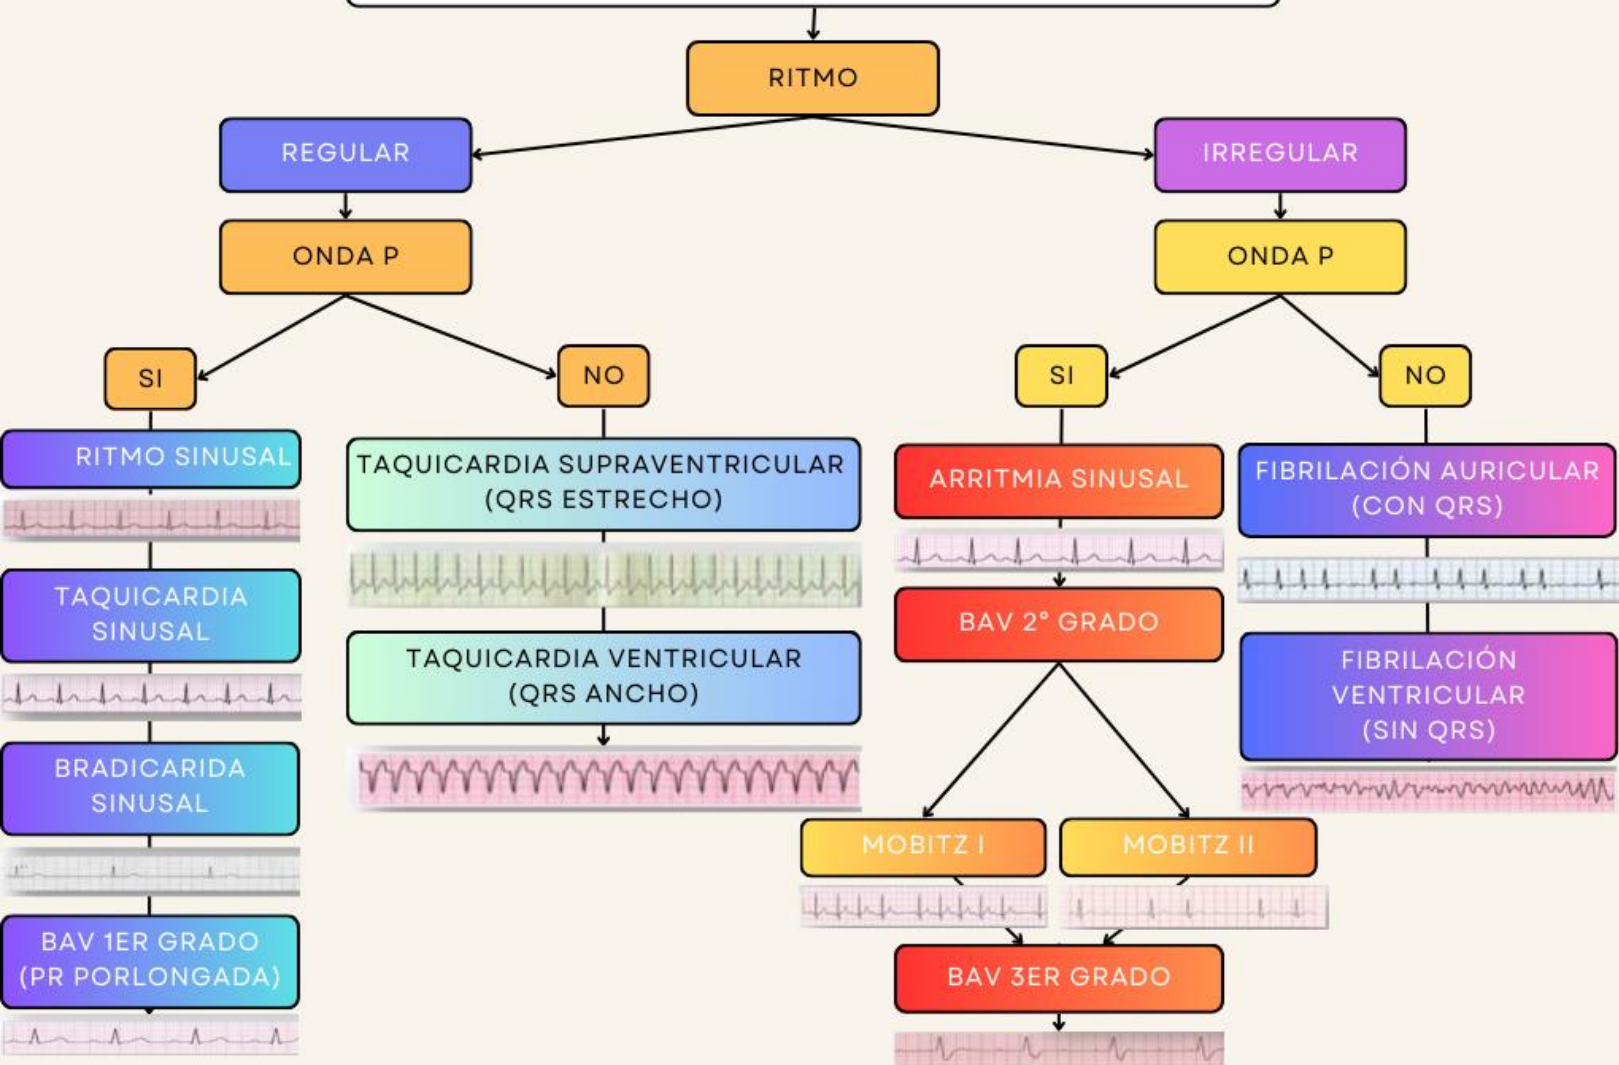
RITMO

REGULAR

IRREGULAR

ONDA P

ONDA P

SI

NO

SI

NO

RITMO SINUSAL

TAQUICARDIA SINUSAL

BRADICARIDA SINUSAL

BAV 1ER GRADO (PR PORLONGADA)

TAQUICARDIA SUPRAVENTRICULAR (QRS ESTRECHO)

TAQUICARDIA VENTRICULAR (QRS ANCHO)

ARRITMIA SINUSAL

BAV 2° GRADO

MOBITZ I

MOBITZ II

BAV 3ER GRADO

FIBRILACIÓN AURICULAR (CON QRS)

FIBRILACIÓN VENTRICULAR (SIN QRS)